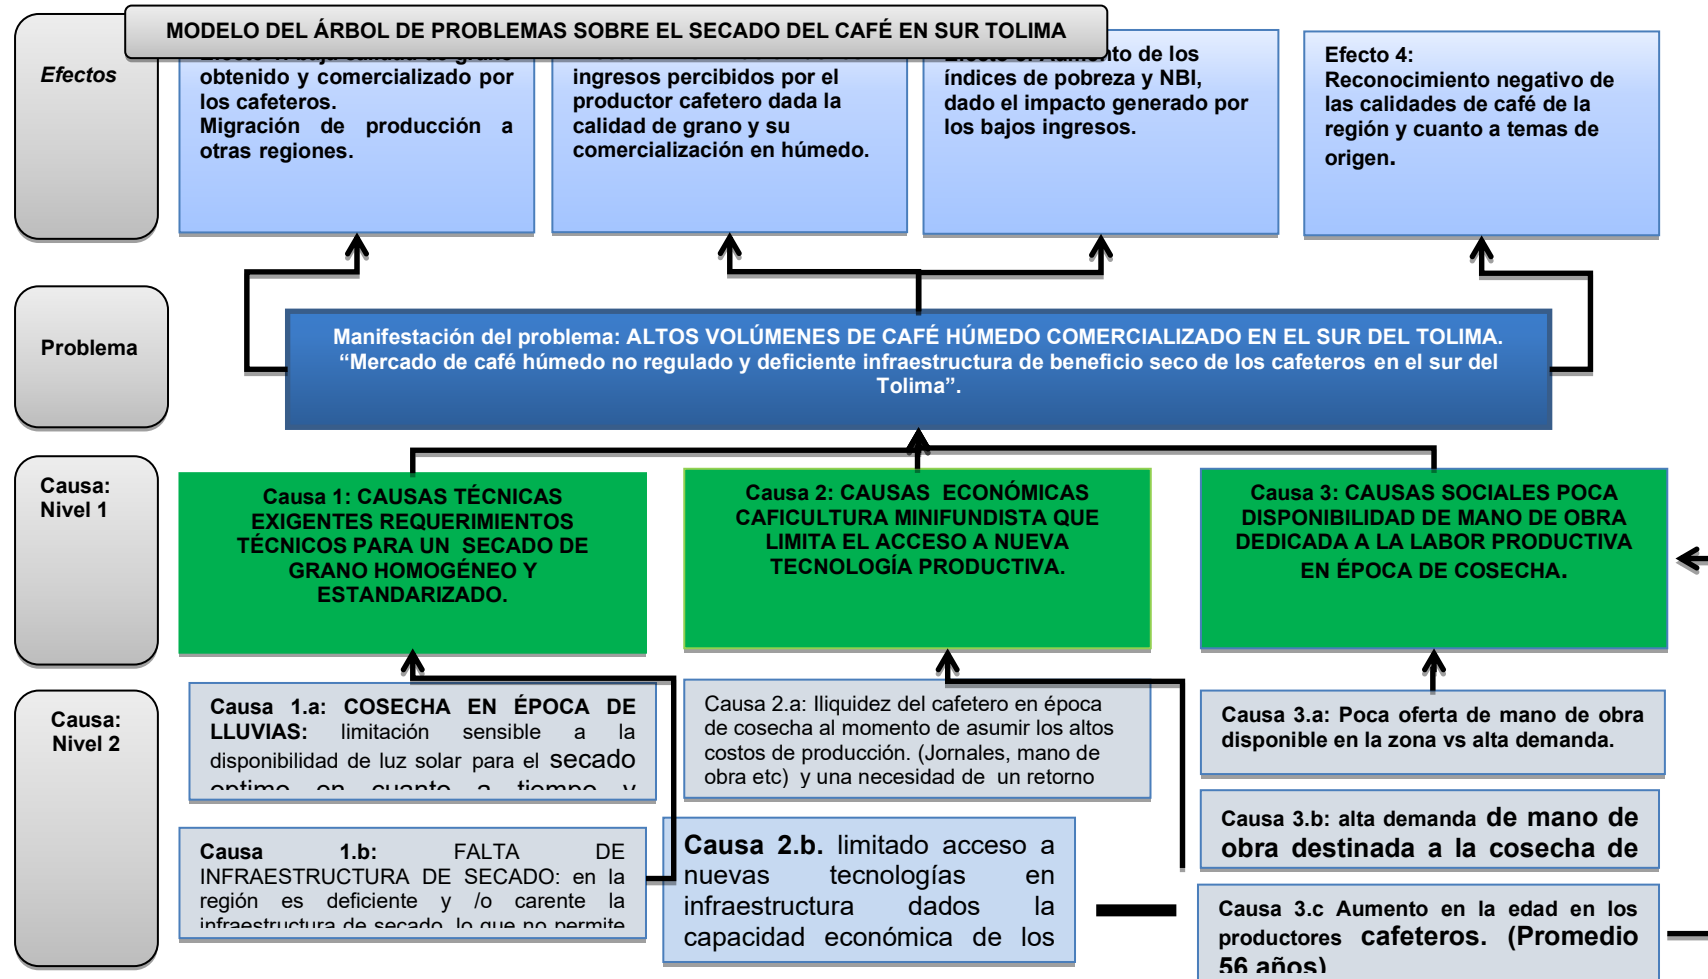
MODELO DEL ÁRBOL DE PROBLEMAS SOBRE EL SECADO DEL CAFÉ EN SUR TOLIMA

Efectos

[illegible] obtenido y comercializado por los cafeteros. Migración de producción a otras regiones.

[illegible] ingresos percibidos por el productor cafetero dada la calidad de grano y su comercialización en húmedo.

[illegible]nto de los índices de pobreza y NBI, dado el impacto generado por los bajos ingresos.

Efecto 4: Reconocimiento negativo de las calidades de café de la región y cuanto a temas de origen.

Problema

Manifestación del problema: ALTOS VOLÚMENES DE CAFÉ HÚMEDO COMERCIALIZADO EN EL SUR DEL TOLIMA. “Mercado de café húmedo no regulado y deficiente infraestructura de beneficio seco de los cafeteros en el sur del Tolima”.

Causa: Nivel 1

Causa 1: CAUSAS TÉCNICAS EXIGENTES REQUERIMIENTOS TÉCNICOS PARA UN SECADO DE GRANO HOMOGÉNEO Y ESTANDARIZADO.

Causa 2: CAUSAS ECONÓMICAS CAFICULTURA MINIFUNDISTA QUE LIMITA EL ACCESO A NUEVA TECNOLOGÍA PRODUCTIVA.

Causa 3: CAUSAS SOCIALES POCA DISPONIBILIDAD DE MANO DE OBRA DEDICADA A LA LABOR PRODUCTIVA EN ÉPOCA DE COSECHA.

Causa: Nivel 2

Causa 1.a: COSECHA EN ÉPOCA DE LLUVIAS: limitación sensible a la disponibilidad de luz solar para el secado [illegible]

Causa 2.a: lliquidez del cafetero en época de cosecha al momento de asumir los altos costos de producción. (Jornales, mano de obra etc) y una necesidad de un retorno

Causa 3.a: Poca oferta de mano de obra disponible en la zona vs alta demanda.

Causa 3.b: alta demanda de mano de obra destinada a la cosecha de

Causa 1.b: FALTA DE INFRAESTRUCTURA DE SECADO: en la región es deficiente y /o carente la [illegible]

Causa 2.b. limitado acceso a nuevas tecnologías en infraestructura dados la capacidad económica de los

Causa 3.c Aumento en la edad en los productores cafeteros. (Promedio 56 años)